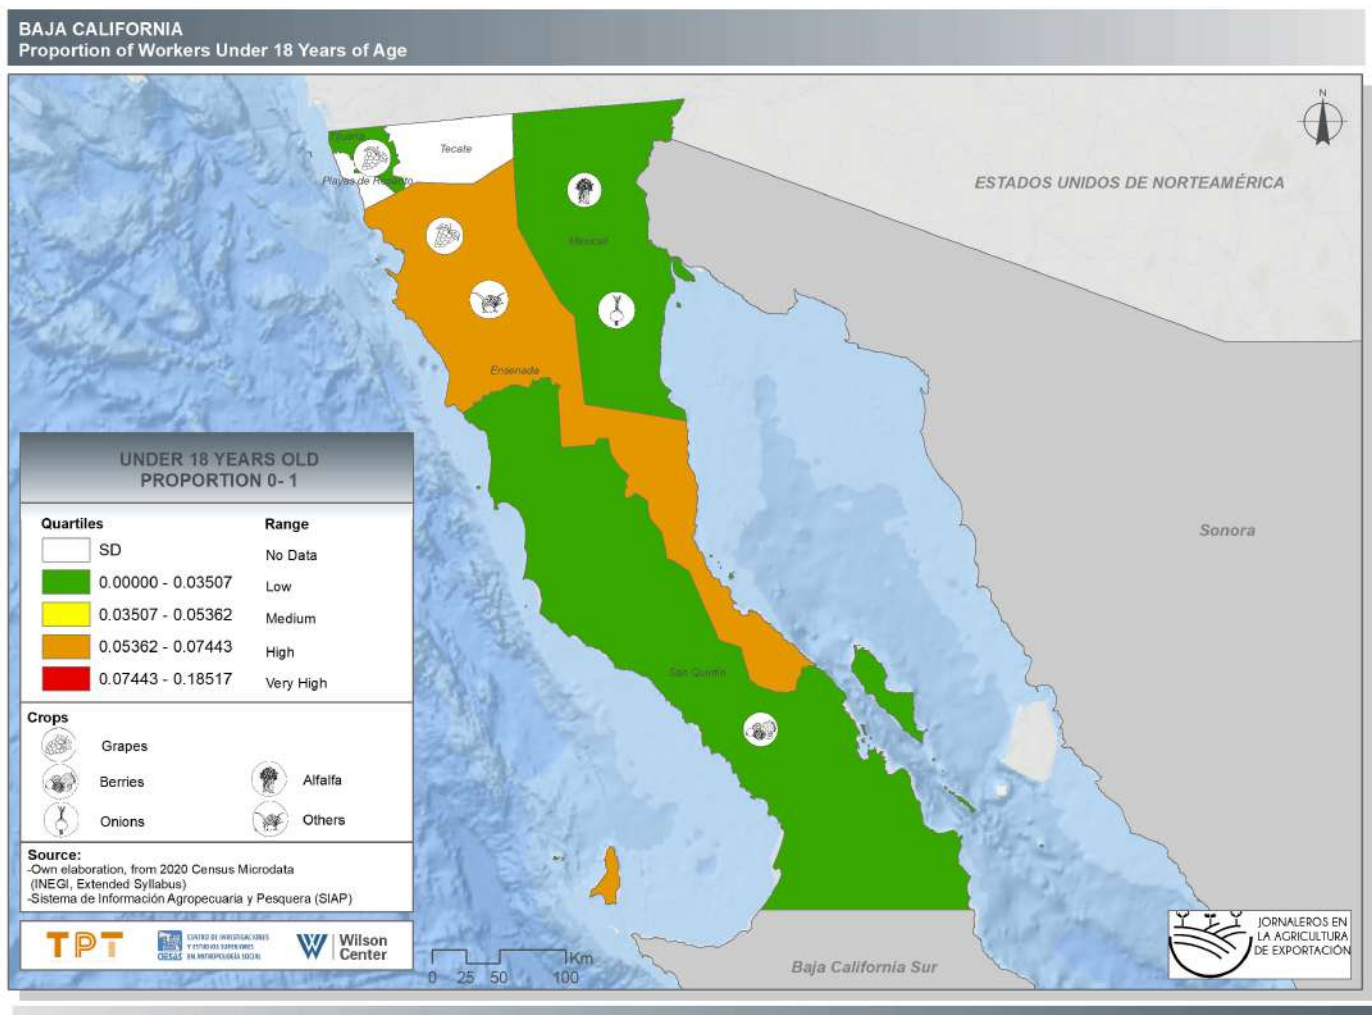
BAJA CALIFORNIA
Proportion of Workers Under 18 Years of Age

N

Tijuana
Tecate
Playas de Rosarito
Mexicali
Ensenada
San Quintín

ESTADOS UNIDOS DE NORTEAMÉRICA

Sonora

Baja California Sur

UNDER 18 YEARS OLD
PROPORTION 0- 1

| Quartiles | | Range |
|---|---|---|
| | SD | No Data |
| | 0.00000 - 0.03507 | Low |
| | 0.03507 - 0.05362 | Medium |
| | 0.05362 - 0.07443 | High |
| | 0.07443 - 0.18517 | Very High |

Crops
Grapes
Berries
Onions
Alfalfa
Others

Source:
-Own elaboration, from 2020 Census Microdata (INEGI, Extended Syllabus)
-Sistema de Información Agropecuaria y Pesquera (SIAP)

TPT
CENTRO DE INVESTIGACIONES Y ESTUDIOS SUPERIORES EN ANTROPOLOGÍA SOCIAL
CIESAS
Wilson Center

0 25 50 100 Km

JORNALEROS EN LA AGRICULTURA DE EXPORTACIÓN